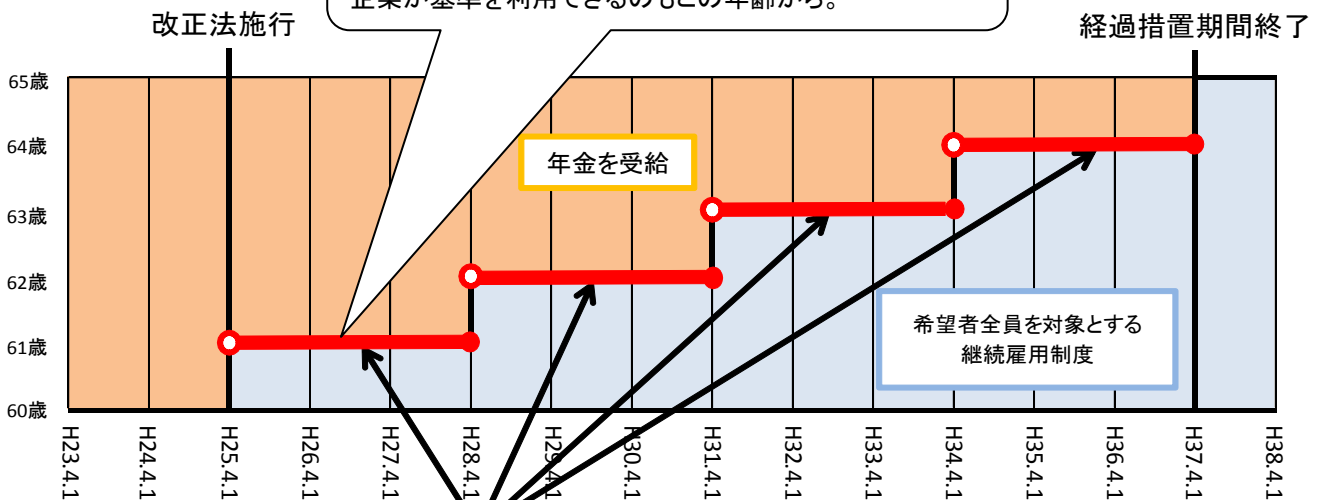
改正法施行

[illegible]企業が基準を利用できるのもこの年齢から。

経過措置期間終了

65歳
64歳
63歳
62歳
61歳
60歳

年金を受給

希望者全員を対象とする継続雇用制度

H23.4.1
H24.4.1
H25.4.1
H26.4.1
H27.4.1
H28.4.1
H29.4.1
H30.4.1
H31.4.1
H32.4.1
H33.4.1
H34.4.1
H35.4.1
H36.4.1
H37.4.1
H38.4.1